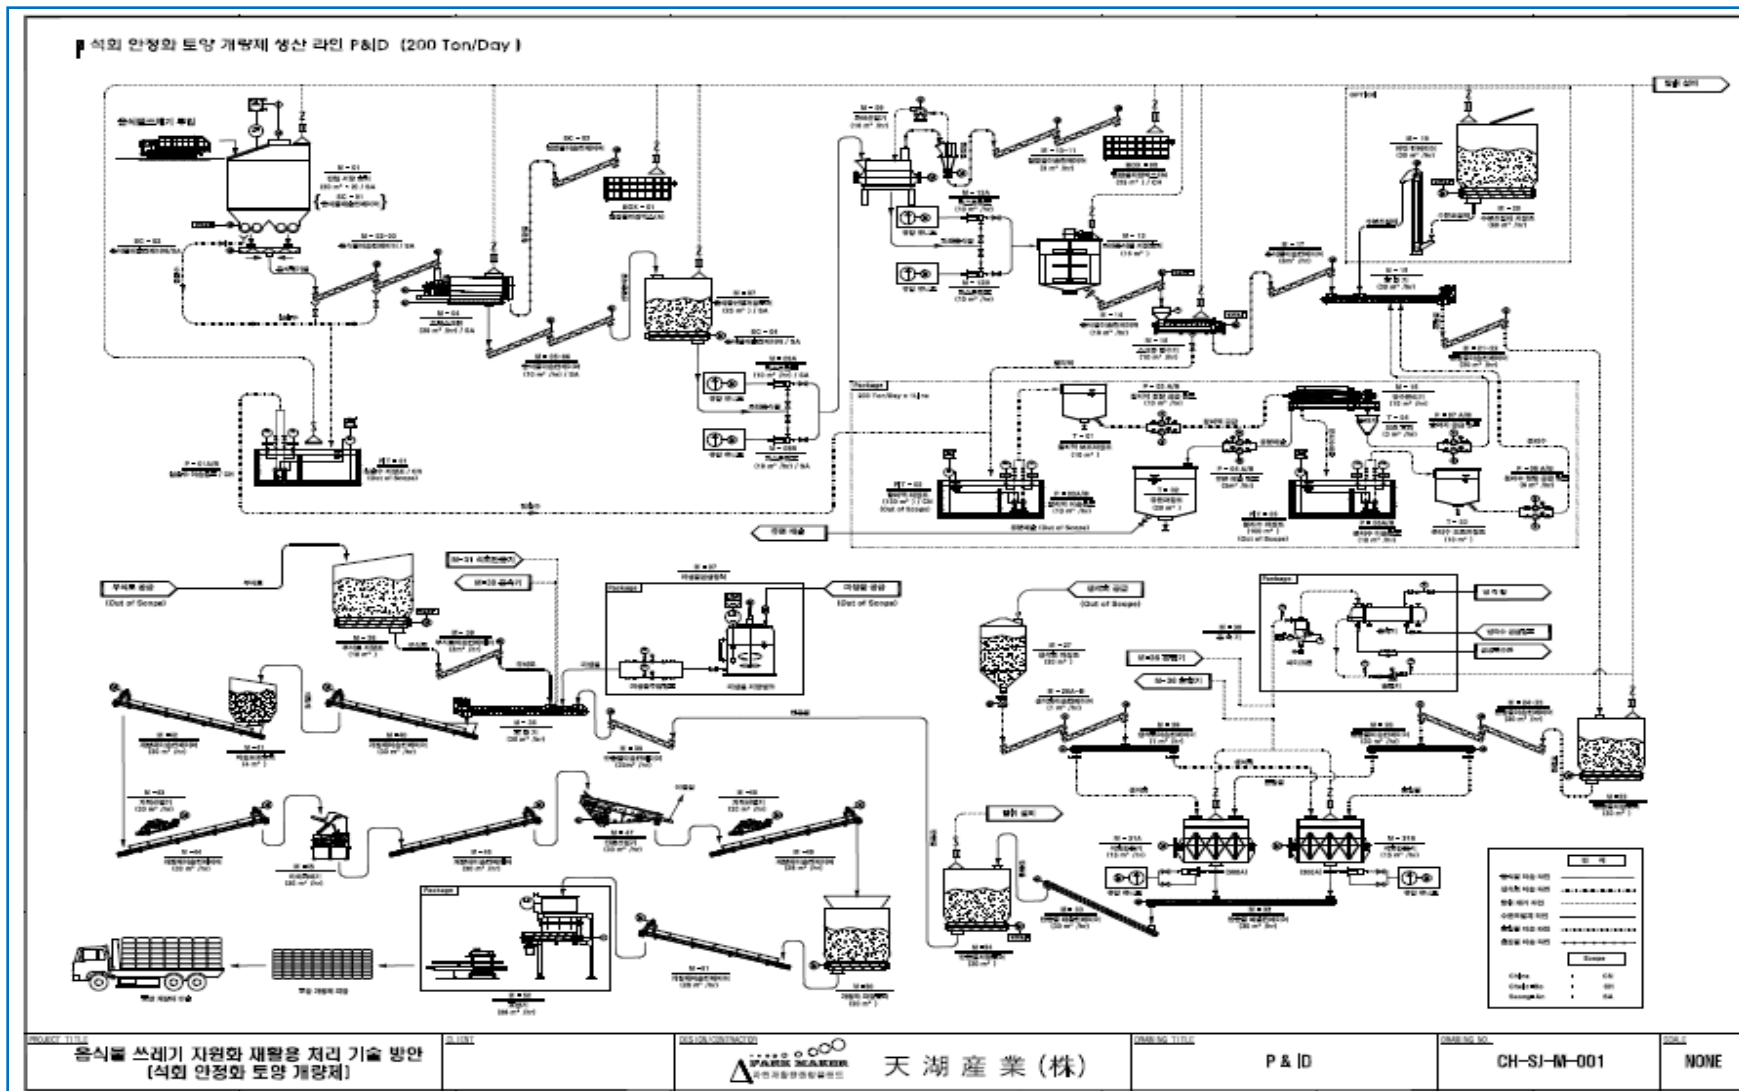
석회 안정화 토양 개량제 생산 라인 P&ID (200 Ton/Day)

Package
200 Ton/Day x 1Line

(Out of Scope)

(Out of Scope)

(Out of Scope)

Package

Package

Package

PROJECT TITLE
음식물 쓰레기 자원화 재활용 처리 기술 방안
(석회 안정화 토양 개량제)

CLIENT

DESIGN/CONTRACTOR
PARK MAKER

天 湖 産 業 (株)

DRAWING TITLE
P & ID

DRAWING NO.
CH-SJ-M-001

SCALE
NONE